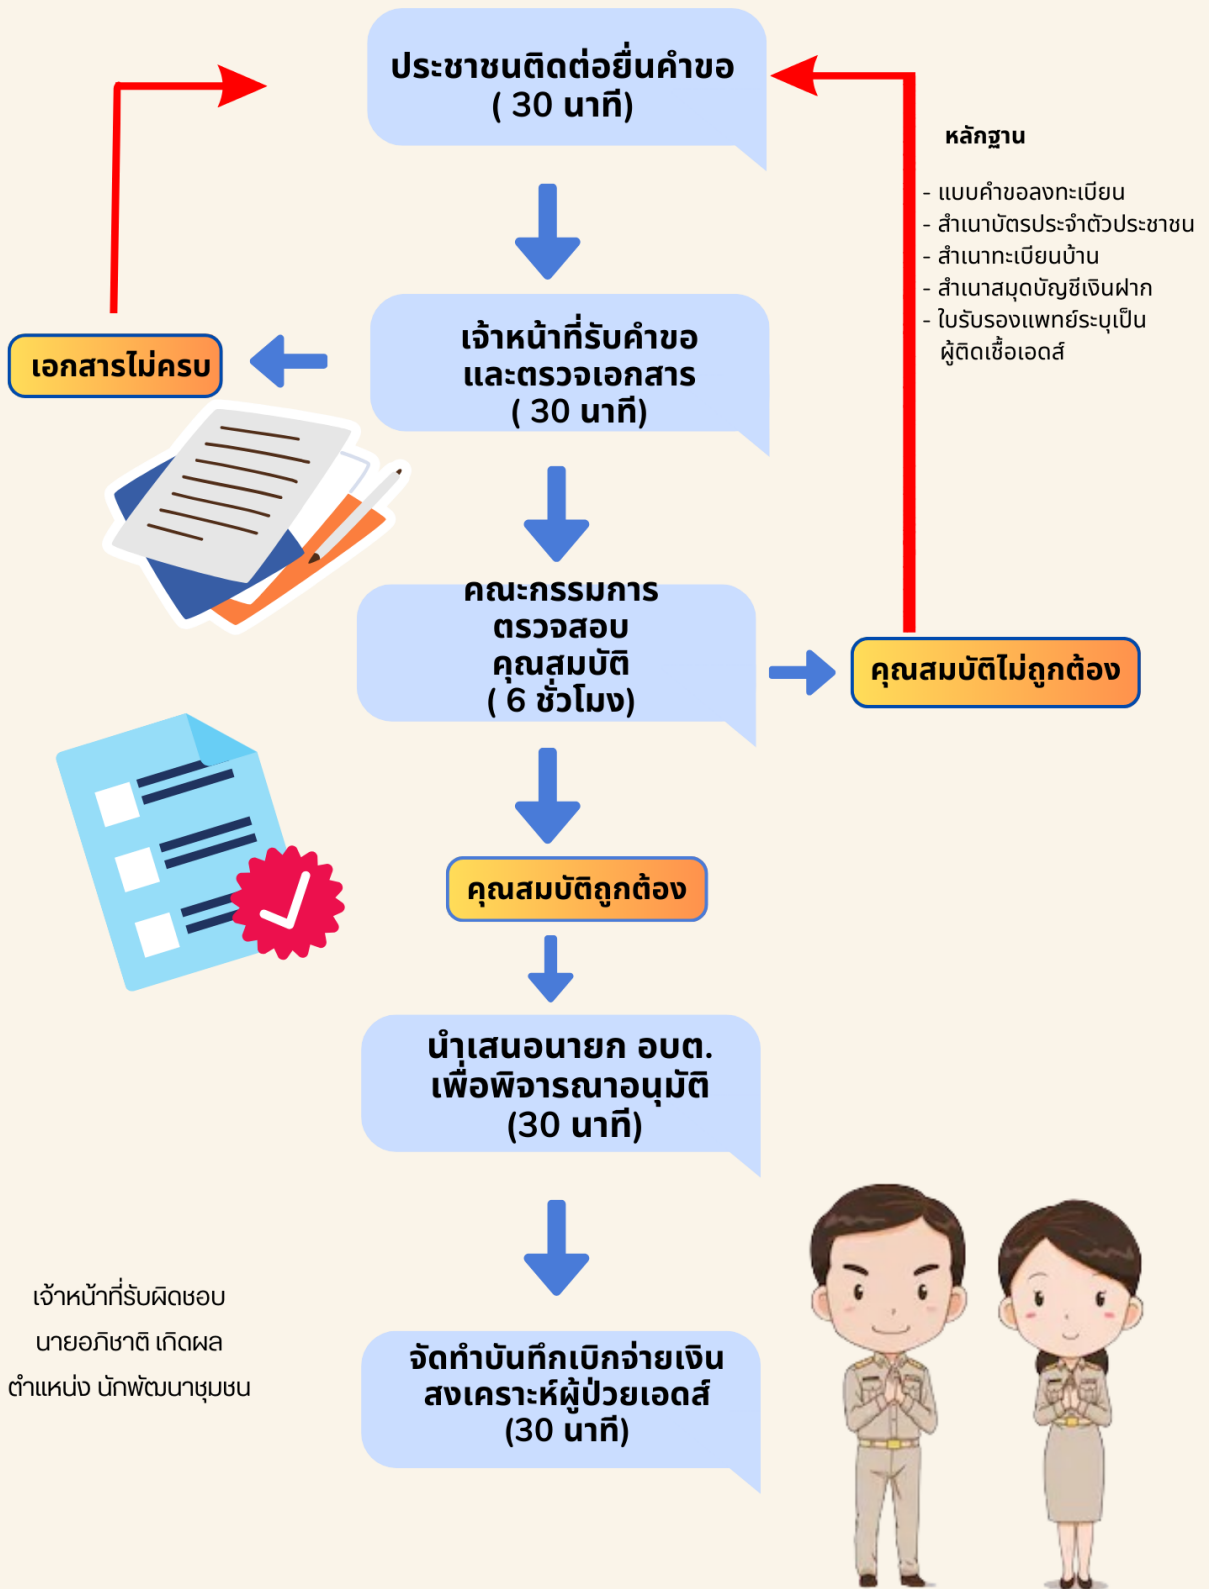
ประชาชนติดต่อยื่นคำขอ
( 30 นาที)

หลักฐาน

- แบบคำขอลงทะเบียน
- สำเนาบัตรประจำตัวประชาชน
- สำเนาทะเบียนบ้าน
- สำเนาสมุดบัญชีเงินฝาก
- ใบรับรองแพทย์ระบุเป็น ผู้ติดเชื้อเอดส์

เอกสารไม่ครบ

เจ้าหน้าที่รับคำขอ และตรวจเอกสาร
( 30 นาที)

คณะกรรมการ ตรวจสอบ คุณสมบัติ
( 6 ชั่วโมง)

คุณสมบัติไม่ถูกต้อง

คุณสมบัติถูกต้อง

นำเสนอนายก อบต. เพื่อพิจารณาอนุมัติ
(30 นาที)

เจ้าหน้าที่รับผิดชอบ
นายอภิชาติ เกิดผล
ตำแหน่ง นักพัฒนาชุมชน

จัดทำบันทึกเบิกจ่ายเงิน สงเคราะห์ผู้ป่วยเอดส์
(30 นาที)